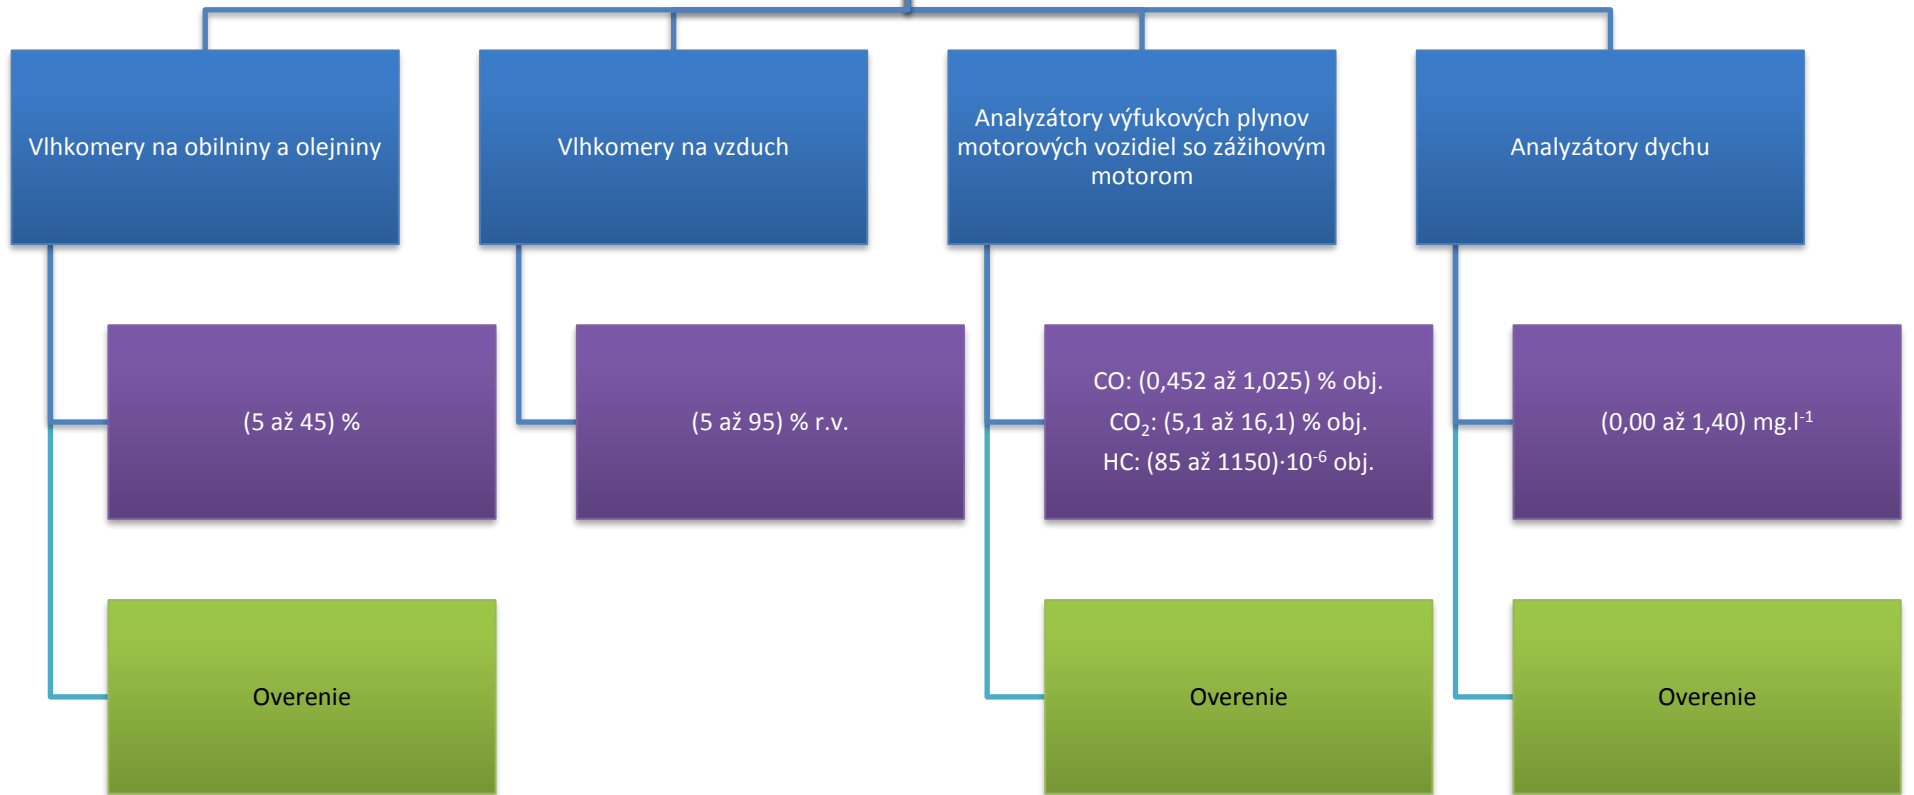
Vlhkomery na obilniny a olejniny

(5 až 45) %

Overenie

Vlhkomery na vzduch

(5 až 95) % r.v.

Analyzátory výfukových plynov motorových vozidiel so zážihovým motorom

CO: (0,452 až 1,025) % obj.
$CO_2$: (5,1 až 16,1) % obj.
HC: (85 až 1150)·$10^{-6}$ obj.

Overenie

Analyzátory dychu

(0,00 až 1,40) mg.$l^{-1}$

Overenie